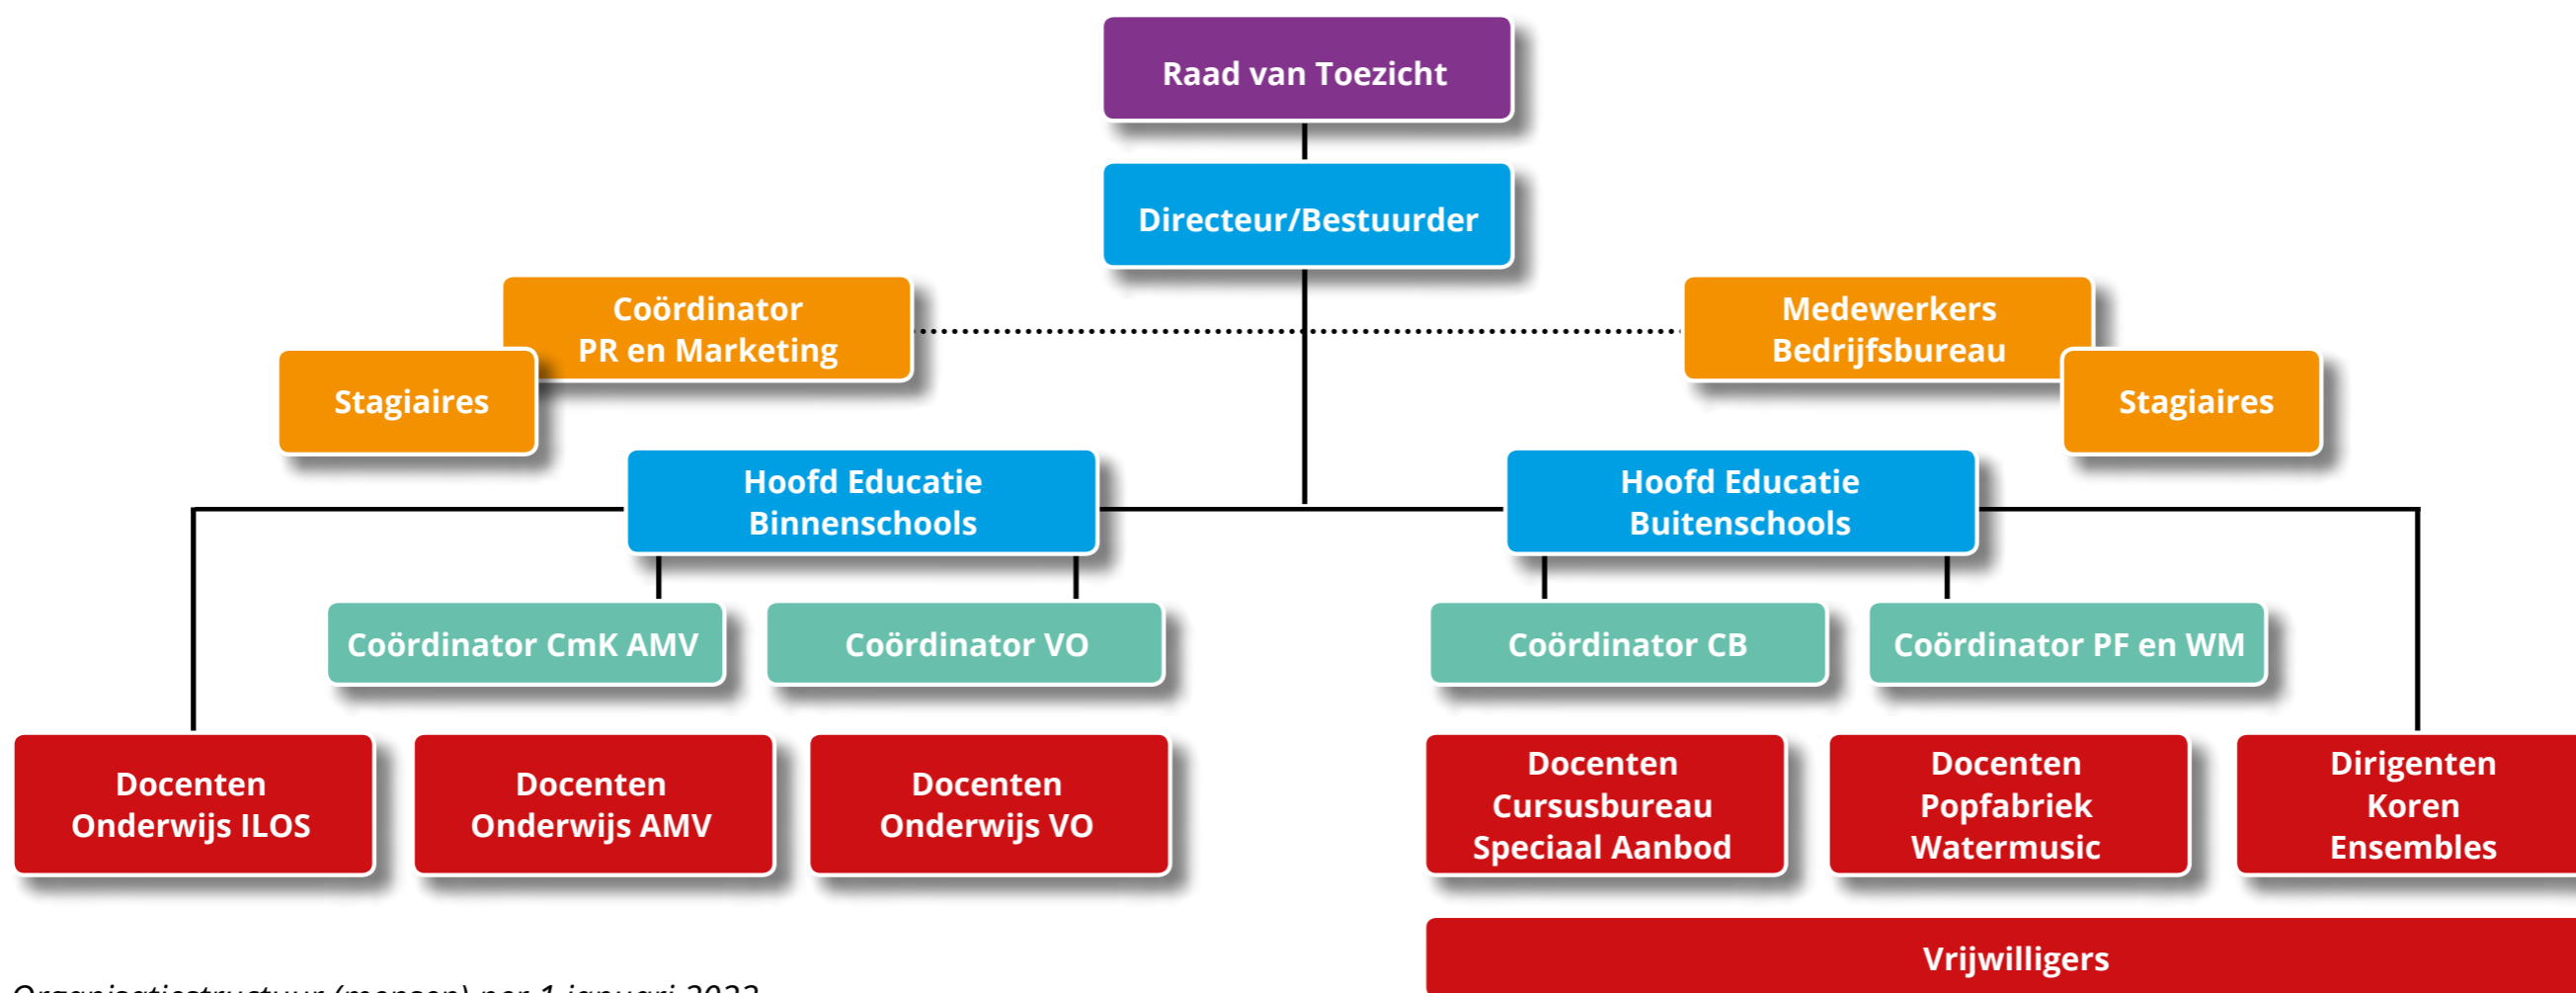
Raad van Toezicht

Directeur/Bestuurder

Coördinator PR en Marketing

Stagiaires

Medewerkers Bedrijfsbureau

Stagiaires

Hoofd Educatie Binnenschools

Hoofd Educatie Buitenschools

Coördinator CmK AMV

Coördinator VO

Coördinator CB

Coördinator PF en WM

Docenten Onderwijs ILOS

Docenten Onderwijs AMV

Docenten Onderwijs VO

Docenten Cursusbureau Speciaal Aanbod

Docenten Popfabriek Watermusic

Dirigenten Koren Ensembles

Vrijwilligers

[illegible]